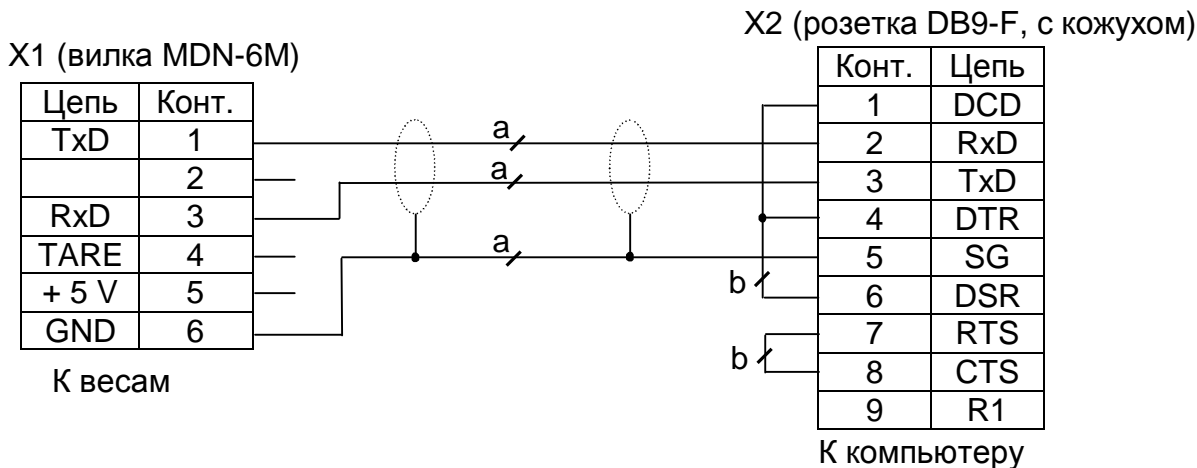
X1 (вилка MDN-6M)

| Цепь | Конт. |
|---|---|
| TxD | 1 |
| | 2 |
| RxD | 3 |
| TARE | 4 |
| + 5 V | 5 |
| GND | 6 |

К весам

a
a
a

X2 (розетка DB9-F, с кожухом)

| Конт. | Цепь |
|---|---|
| 1 | DCD |
| 2 | RxD |
| 3 | TxD |
| 4 | DTR |
| 5 | SG |
| 6 | DSR |
| 7 | RTS |
| 8 | CTS |
| 9 | R1 |

b
b

К компьютеру